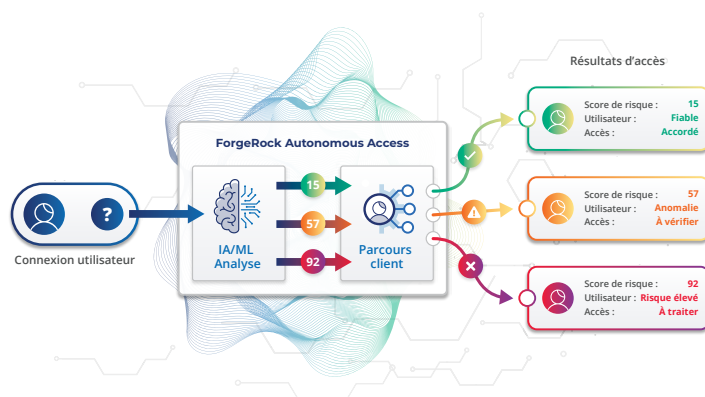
Résultats d'accès

Score de risque : 15
Utilisateur : Fiable
Accès : Accordé

ForgeRock Autonomous Access

?

Connexion utilisateur

15
57
92

IA/ML Analyse

Parcours client

Score de risque : 57
Utilisateur : Anomalie
Accès : À vérifier

Score de risque : 92
Utilisateur : Risque élevé
Accès : À traiter